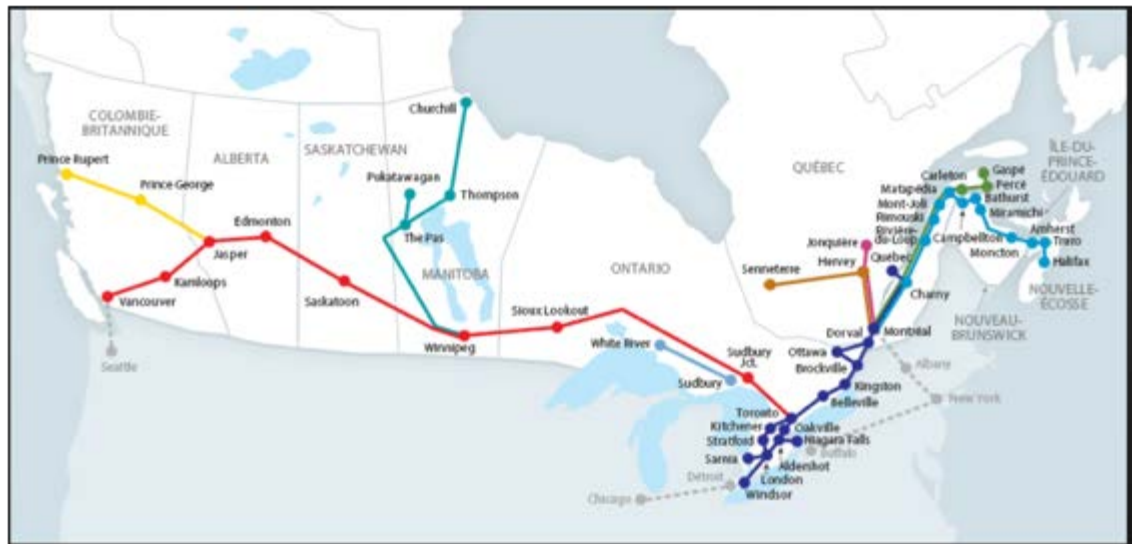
COLOMBIE-BRITANNIQUE
ALBERTA
SASKATCHEWAN
MANITOBA
ONTARIO
QUÉBEC
ÎLE-DU-PRINCE-ÉDOUARD
NOUVELLE-ÉCOSSE
NOUVEAU-BRUNSWICK

Churchill
Prince Rupert
Prince George
Pukatawagan
Thompson
The Pas
Edmonton
Jasper
Kamloops
Vancouver
Seattle
Saskatoon
Winnipeg
Sioux Lookout
White River
Sudbury
Sudbury Jct.
Senneterre
Jonquière
Hervey
Québec
Rivière-du-Loup
Rimouski
Mont-Joli
Matapédia
Carleton
Gaspé
Percé
Bathurst
Miramichi
Campbellton
Moncton
Amherst
Truro
Halifax
Charny
Dorval
Montréal
Ottawa
Albany
Brockville
Kingston
Belleville
New York
Toronto
Kitchener
Oakville
Stratford
Niagara Falls
Buffalo
Sarnia
Aldershot
London
Windsor
Detroit
Chicago